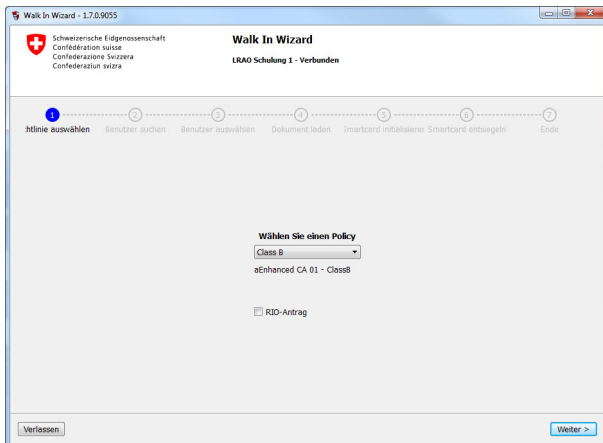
Walk In Wizard - 1.7.0.9055

Schweizerische Eidgenossenschaft
Confédération suisse
Confederazione Svizzera
Confederaziun svizra

Walk In Wizard

LRAO Schulung 1 - Verbunden

1 2 3 4 5 6 7

htlinie auswählen Benutzer suchen Benutzer auswählen Dokument laden Smartcard initialisieren Smartcard entsiegeln Ende

Wählen Sie einen Policy

Class B

aEnhanced CA 01 - ClassB

RIO-Antrag

Verlassen

Weiter >